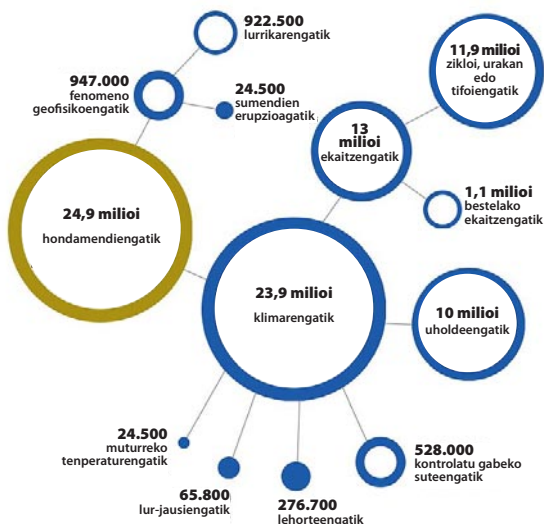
922.500
lurrikarengatik

947.000
fenomeno
geofisikoengatik

24.500
sumendien
erupzioagatik

11,9 milioi
zikloi, urakan
edo
tifoiengatik

13
milioi
ekaitzengatik

1,1 milioi
bestelako
ekaitzengatik

24,9 milioi
hondamendiengatik

23,9 milioi
klimarengatik

10 milioi
uholdeengatik

24.500
muturreko
tenperaturengatik

65.800
lur-jausiengatik

276.700
lehorteengatik

528.000
kontrolatu gabeko
suteengatik